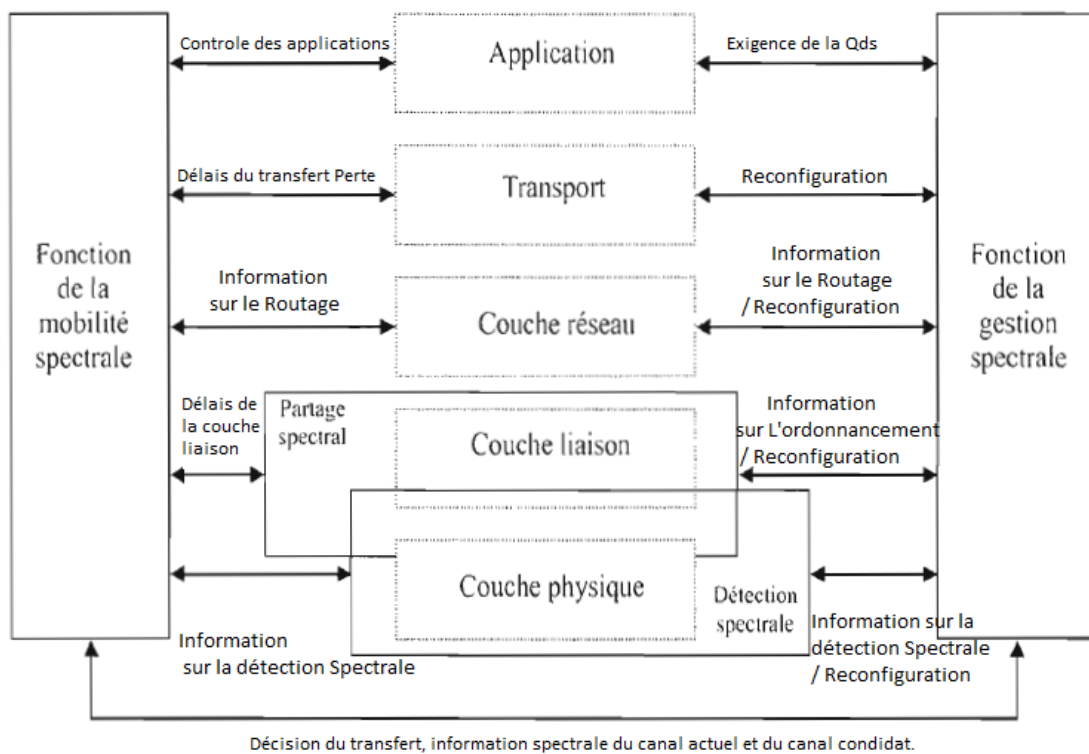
Fonction de la mobilité spectrale

Controle des applications

Application

Exigence de la Qds

Délais du transfert Perte

Transport

Reconfiguration

Information sur le Routage

Couche réseau

Information sur le Routage / Reconfiguration

Fonction de la gestion spectrale

Délais de la couche liaison

Partage spectral

Couche liaison

Information sur L'ordonnancement / Reconfiguration

Couche physique

Détection spectrale

Information sur la détection Spectrale

Information sur la détection Spectrale / Reconfiguration

Décision du transfert, information spectrale du canal actuel et du canal condidat.